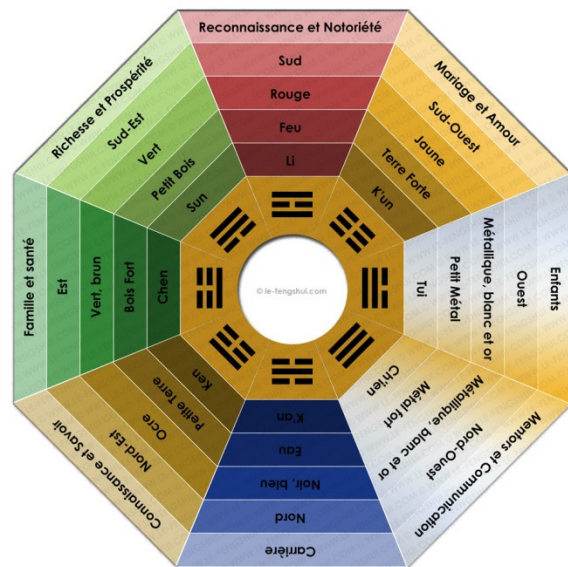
Reconnaissance et Notoriété
Sud
Rouge
Feu
Li

Mariage et Amour
Sud-Ouest
Jaune
Terre Forte
K'un

Enfants
Ouest
Métallique, blanc et or
Petit Métal
Tui

Mentors et Communication
Nord-Ouest
Métallique, blanc et or
Métal fort
Ch'ien

Carrière
Nord
Noir, bleu
Eau
K'an

Connaissance et Savoir
Nord-Est
Ocre
Petite Terre
Ken

Famille et santé
Est
Vert, brun
Bois Fort
Chen

Richesse et Prospérité
Sud-Est
Vert
Petit Bois
Sun

© le-fengshui.com